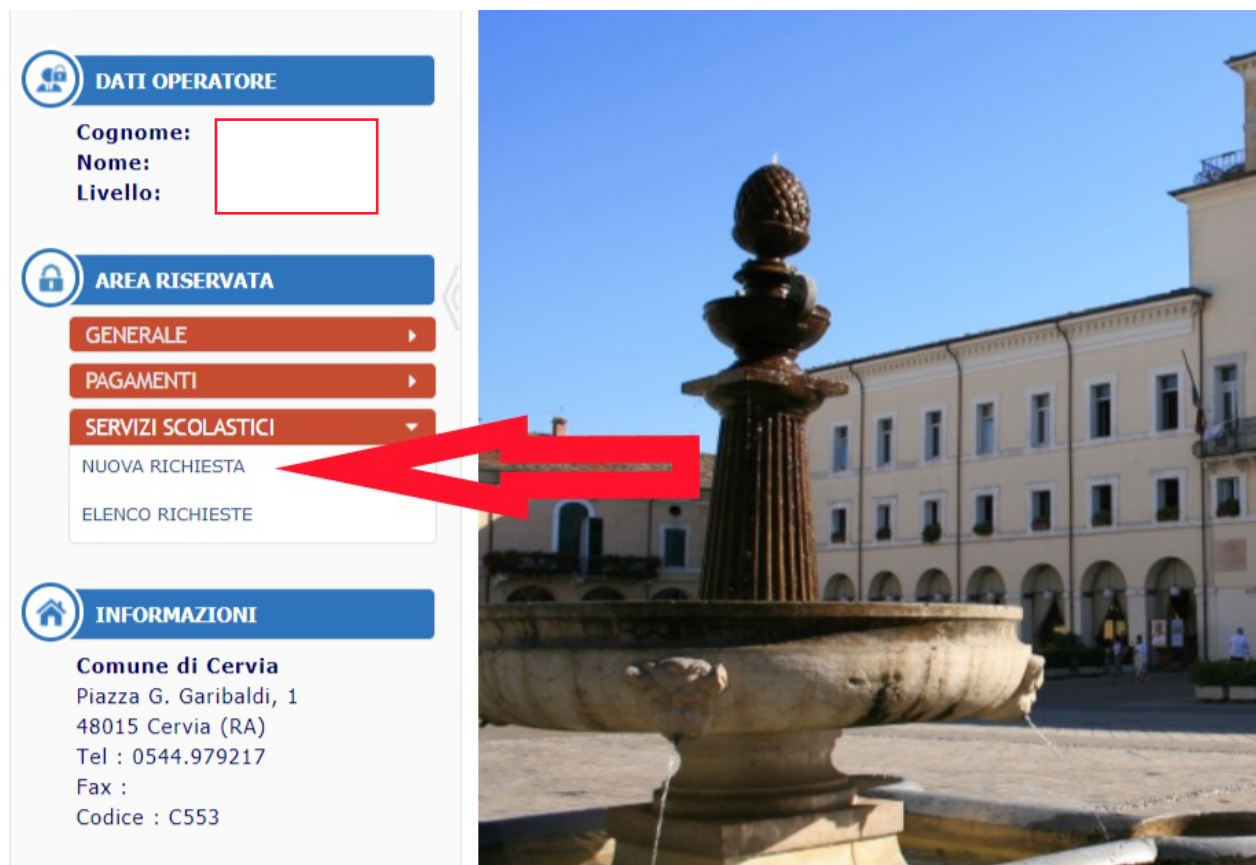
DATI OPERATORE

Cognome:
Nome:
Livello:

AREA RISERVATA

GENERALE

PAGAMENTI

SERVIZI SCOLASTICI

NUOVA RICHIESTA

ELENCO RICHIESTE

INFORMAZIONI

Comune di Cervia
Piazza G. Garibaldi, 1
48015 Cervia (RA)
Tel : 0544.979217
Fax :
Codice : C553